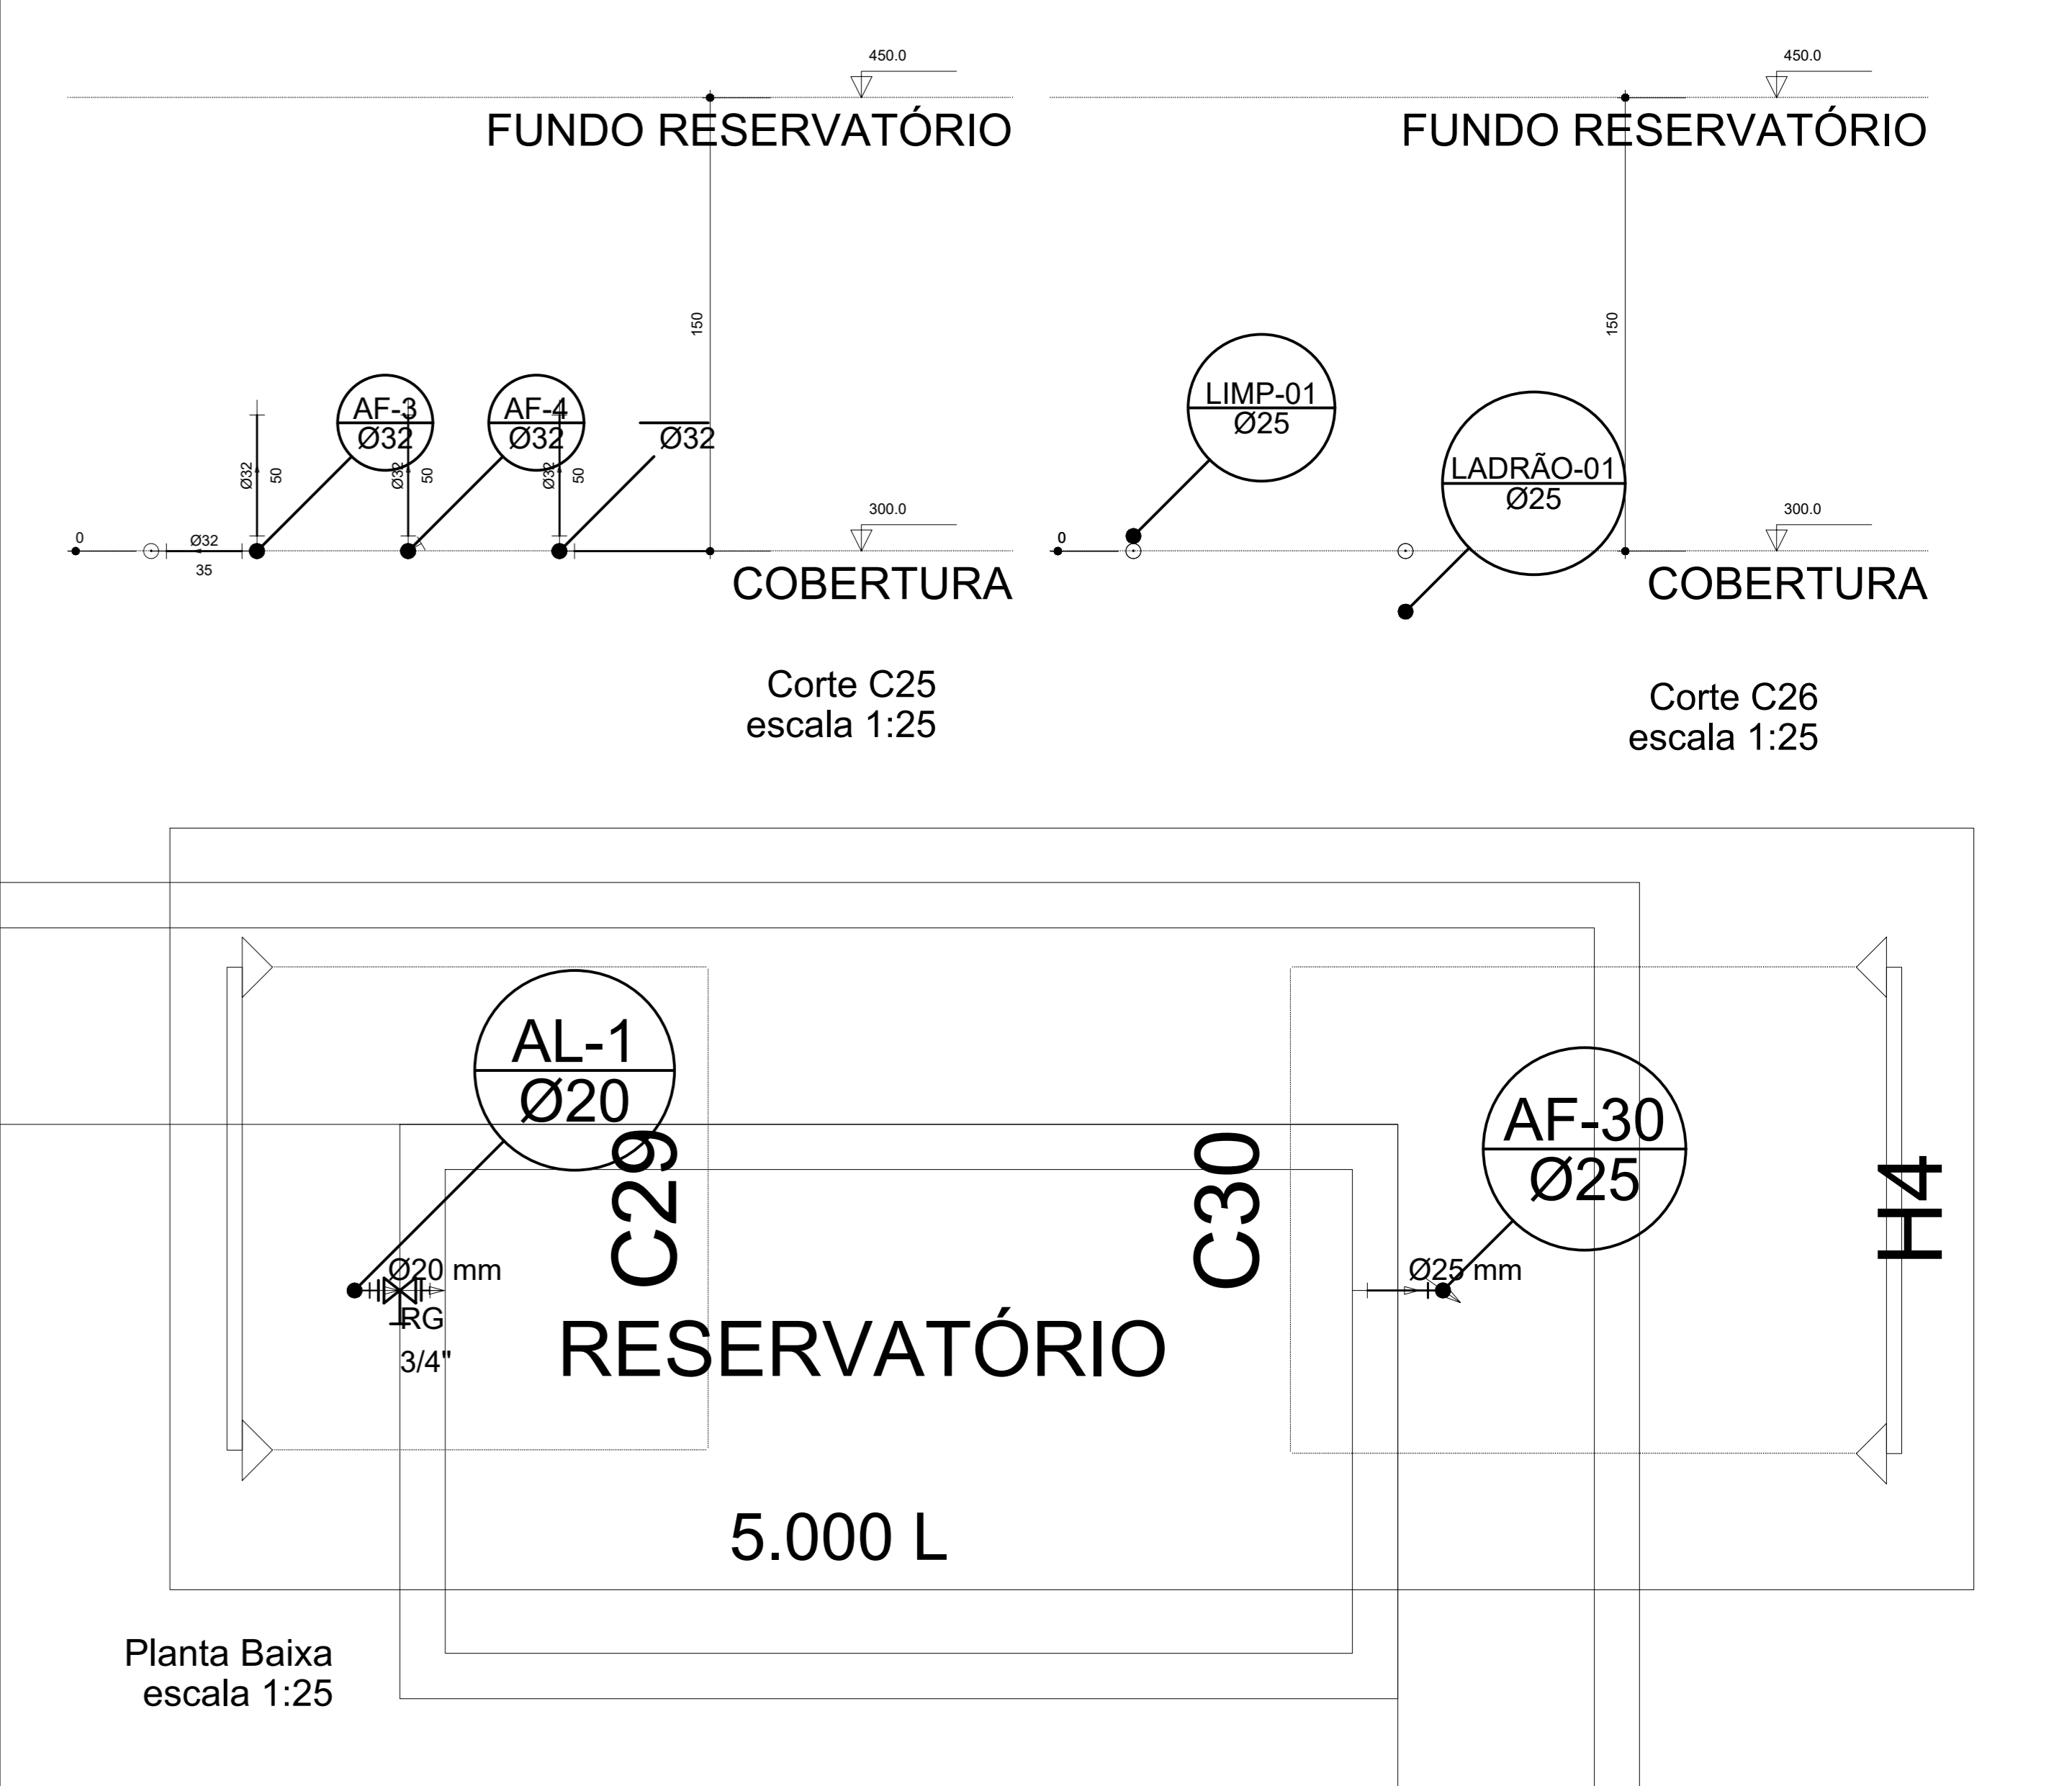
450.0

FUNDO RESERVATÓRIO

150

AF-3
Ø32

AF-4
Ø32

Ø32

Ø32 50
Ø32 50
Ø32 50

0
Ø32
35

300.0

COBERTURA

Corte C25
escala 1:25

450.0

FUNDO RESERVATÓRIO

150

LIMP-01
Ø25

LADRÃO-01
Ø25

0

300.0

COBERTURA

Corte C26
escala 1:25

AL-1
Ø20

C29

C30

AF-30
Ø25

H4

Ø20 mm
RG
3/4"

Ø25 mm

RESERVATÓRIO

5.000 L

Planta Baixa
escala 1:25